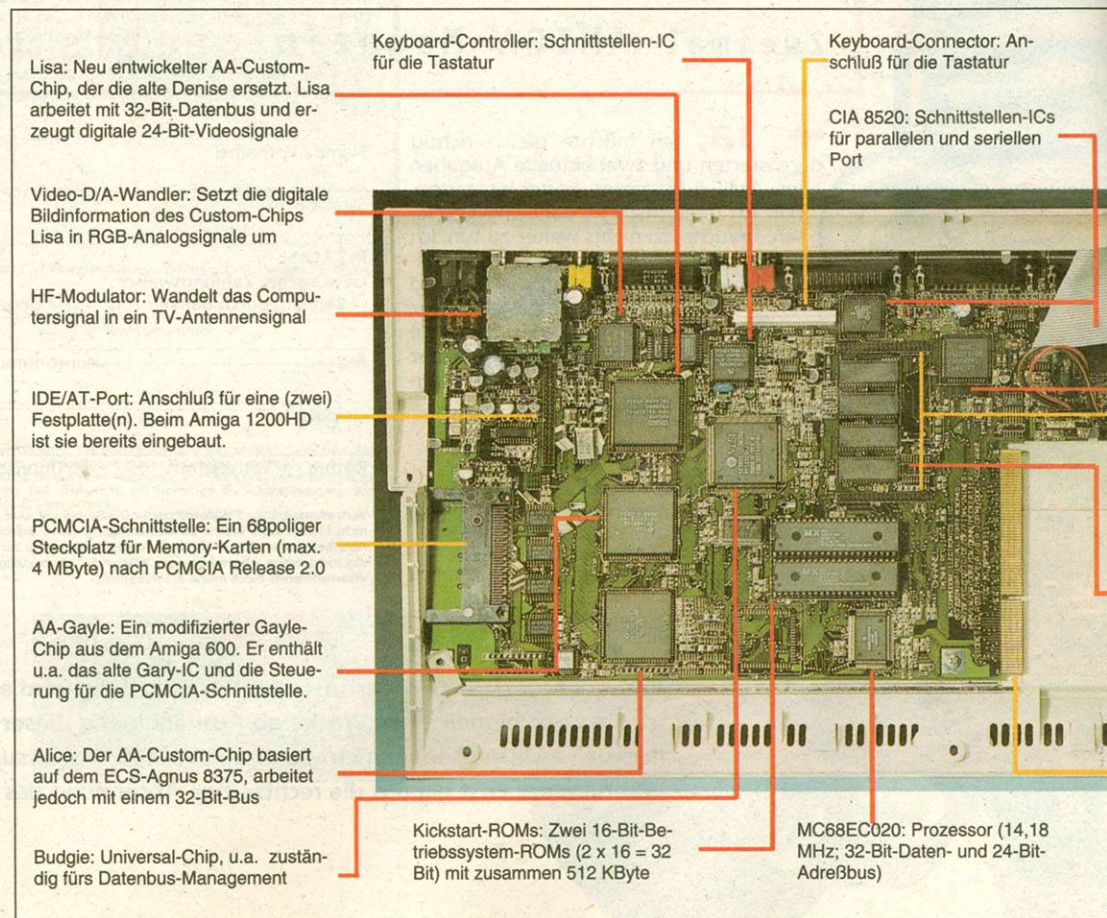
Keyboard-Controller: Schnittstellen-IC für die Tastatur

Keyboard-Connector: Anschluß für die Tastatur

Lisa: Neu entwickelter AA-Custom-Chip, der die alte Denise ersetzt. Lisa arbeitet mit 32-Bit-Datenbus und erzeugt digitale 24-Bit-Videosignale

CIA 8520: Schnittstellen-ICs für parallelen und seriellen Port

Video-D/A-Wandler: Setzt die digitale Bildinformation des Custom-Chips Lisa in RGB-Analogsignale um

HF-Modulator: Wandelt das Computersignal in ein TV-Antennensignal

IDE/AT-Port: Anschluß für eine (zwei) Festplatte(n). Beim Amiga 1200HD ist sie bereits eingebaut.

PCMCIA-Schnittstelle: Ein 68poliger Steckplatz für Memory-Karten (max. 4 MByte) nach PCMCIA Release 2.0

AA-Gayle: Ein modifizierter Gayle-Chip aus dem Amiga 600. Er enthält u.a. das alte Gary-IC und die Steuerung für die PCMCIA-Schnittstelle.

Alice: Der AA-Custom-Chip basiert auf dem ECS-Agnus 8375, arbeitet jedoch mit einem 32-Bit-Bus

Budgie: Universal-Chip, u.a. zuständig fürs Datenbus-Management

Kickstart-ROMs: Zwei 16-Bit-Betriebssystem-ROMs (2 x 16 = 32 Bit) mit zusammen 512 KByte

MC68EC020: Prozessor (14,18 MHz; 32-Bit-Daten- und 24-Bit-Adreßbus)